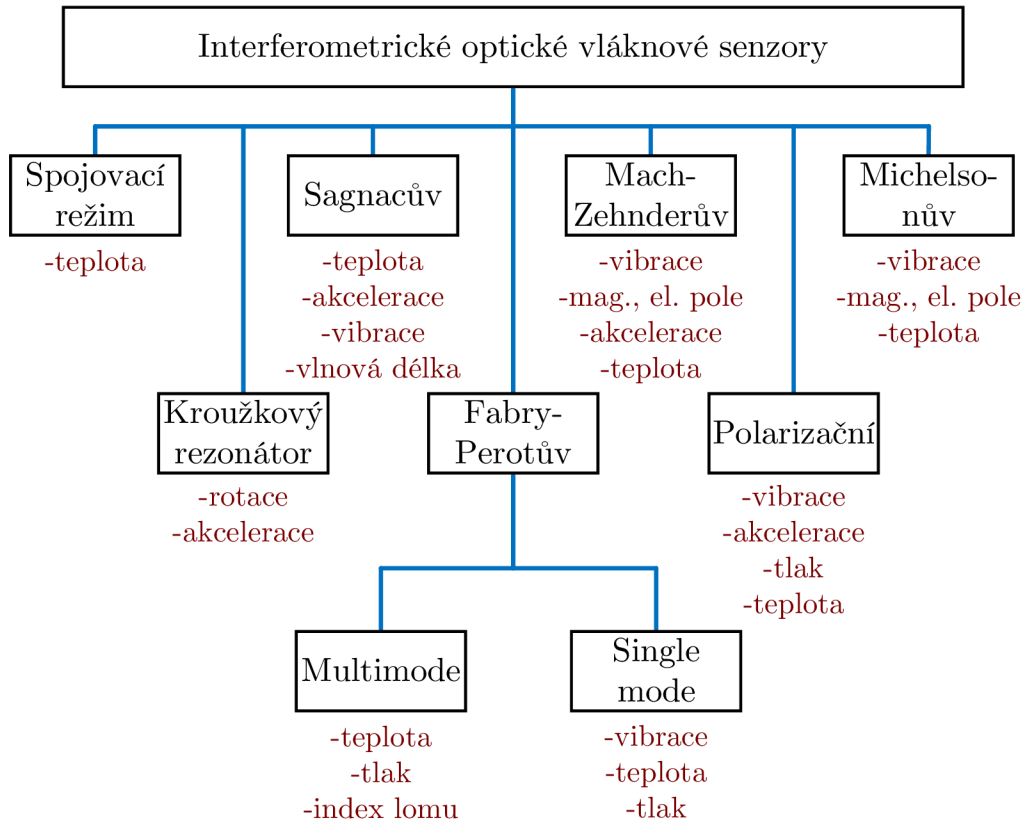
Interferometrické optické vláknové senzory

Spojovací režim
-teplota

Sagnacův
-teplota
-akcelerace
-vibrace
-vlnová délka

Mach-Zehnderův
-vibrace
-mag., el. pole
-akcelerace
-teplota

Michelsonův
-vibrace
-mag., el. pole
-teplota

Kroužkový rezonátor
-rotace
-akcelerace

Fabry-Perotův

Polarizační
-vibrace
-akcelerace
-tlak
-teplota

Multimode
-teplota
-tlak
-index lomu

Single mode
-vibrace
-teplota
-tlak